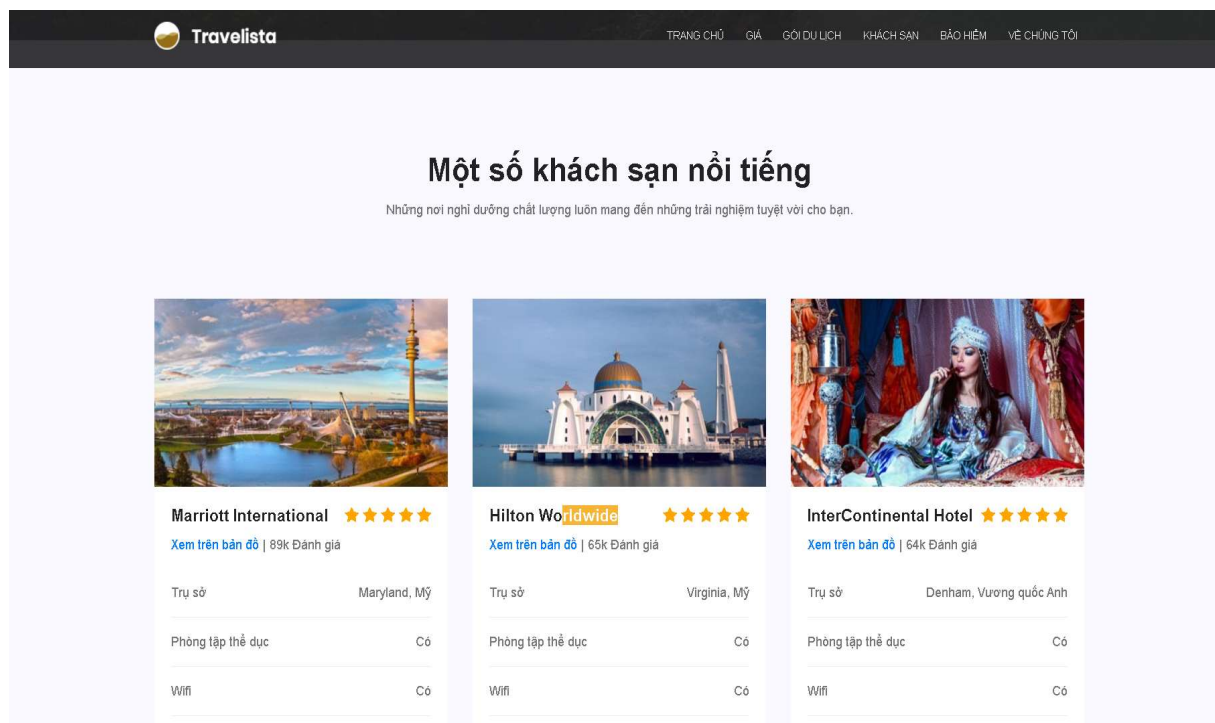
Travelista

TRANG CHỦ GIÁ GÓI DU LỊCH KHÁCH SẠN BẢO HIỂM VỀ CHÚNG TÔI

Một số khách sạn nổi tiếng

Những nơi nghỉ dưỡng chất lượng luôn mang đến những trải nghiệm tuyệt vời cho bạn.

Marriott International
Xem trên bản đồ | 89k Đánh giá

| Trụ sở | Maryland, Mỹ |
|---|---|
| Phòng tập thể dục | Có |
| Wifi | Có |

Hilton Worldwide
Xem trên bản đồ | 65k Đánh giá

| Trụ sở | Virginia, Mỹ |
|---|---|
| Phòng tập thể dục | Có |
| Wifi | Có |

InterContinental Hotel
Xem trên bản đồ | 64k Đánh giá

| Trụ sở | Denham, Vương quốc Anh |
|---|---|
| Phòng tập thể dục | Có |
| Wifi | Có |